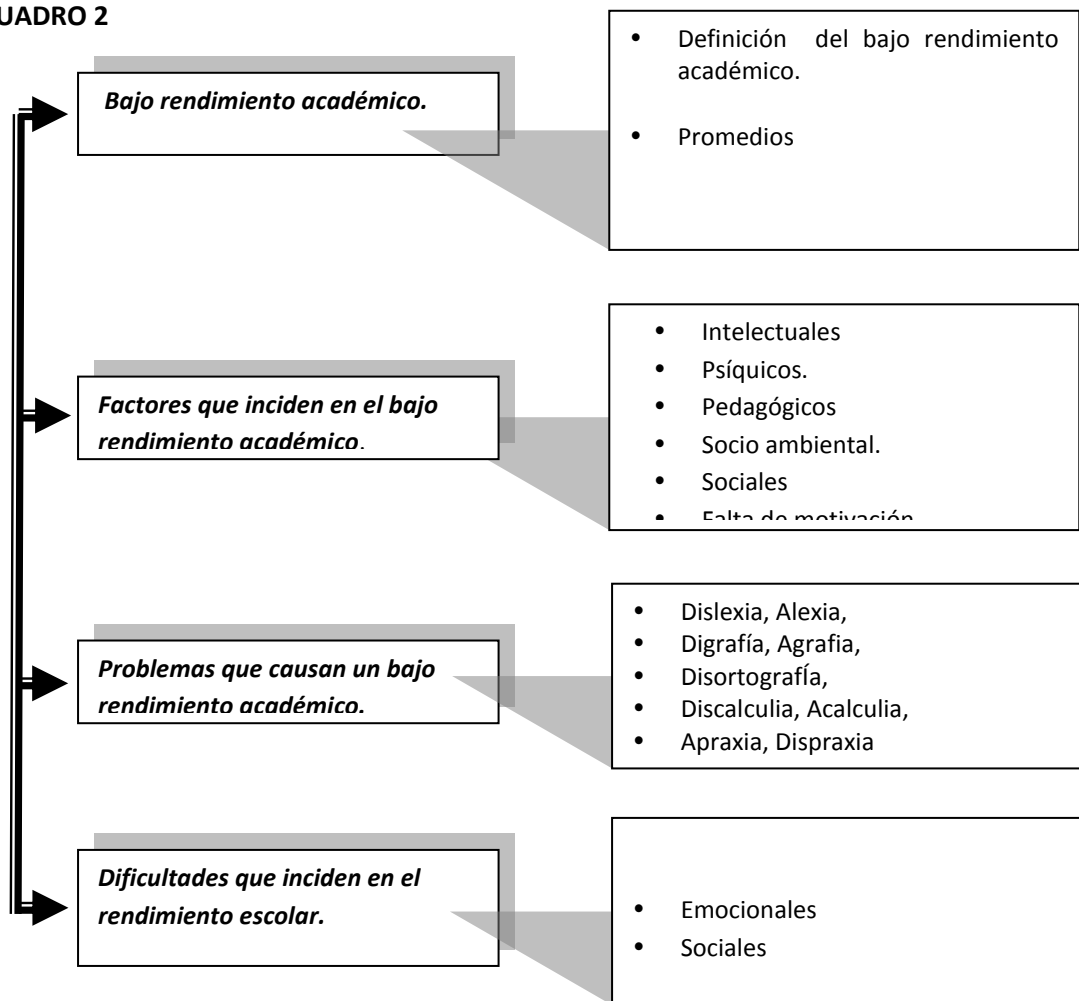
UADRO 2

Bajo rendimiento académico.

- Definición del bajo rendimiento académico.
- Promedios

Factores que inciden en el bajo rendimiento académico.

- Intelectuales
- Psíquicos.
- Pedagógicos
- Socio ambiental.
- Sociales
- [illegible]

Problemas que causan un bajo rendimiento académico.

- Dislexia, Alexia,
- Digrafía, Agrafia,
- Disortografía,
- Discalculia, Acalculia,
- Apraxia, Dispraxia

Dificultades que inciden en el rendimiento escolar.

- Emocionales
- Sociales